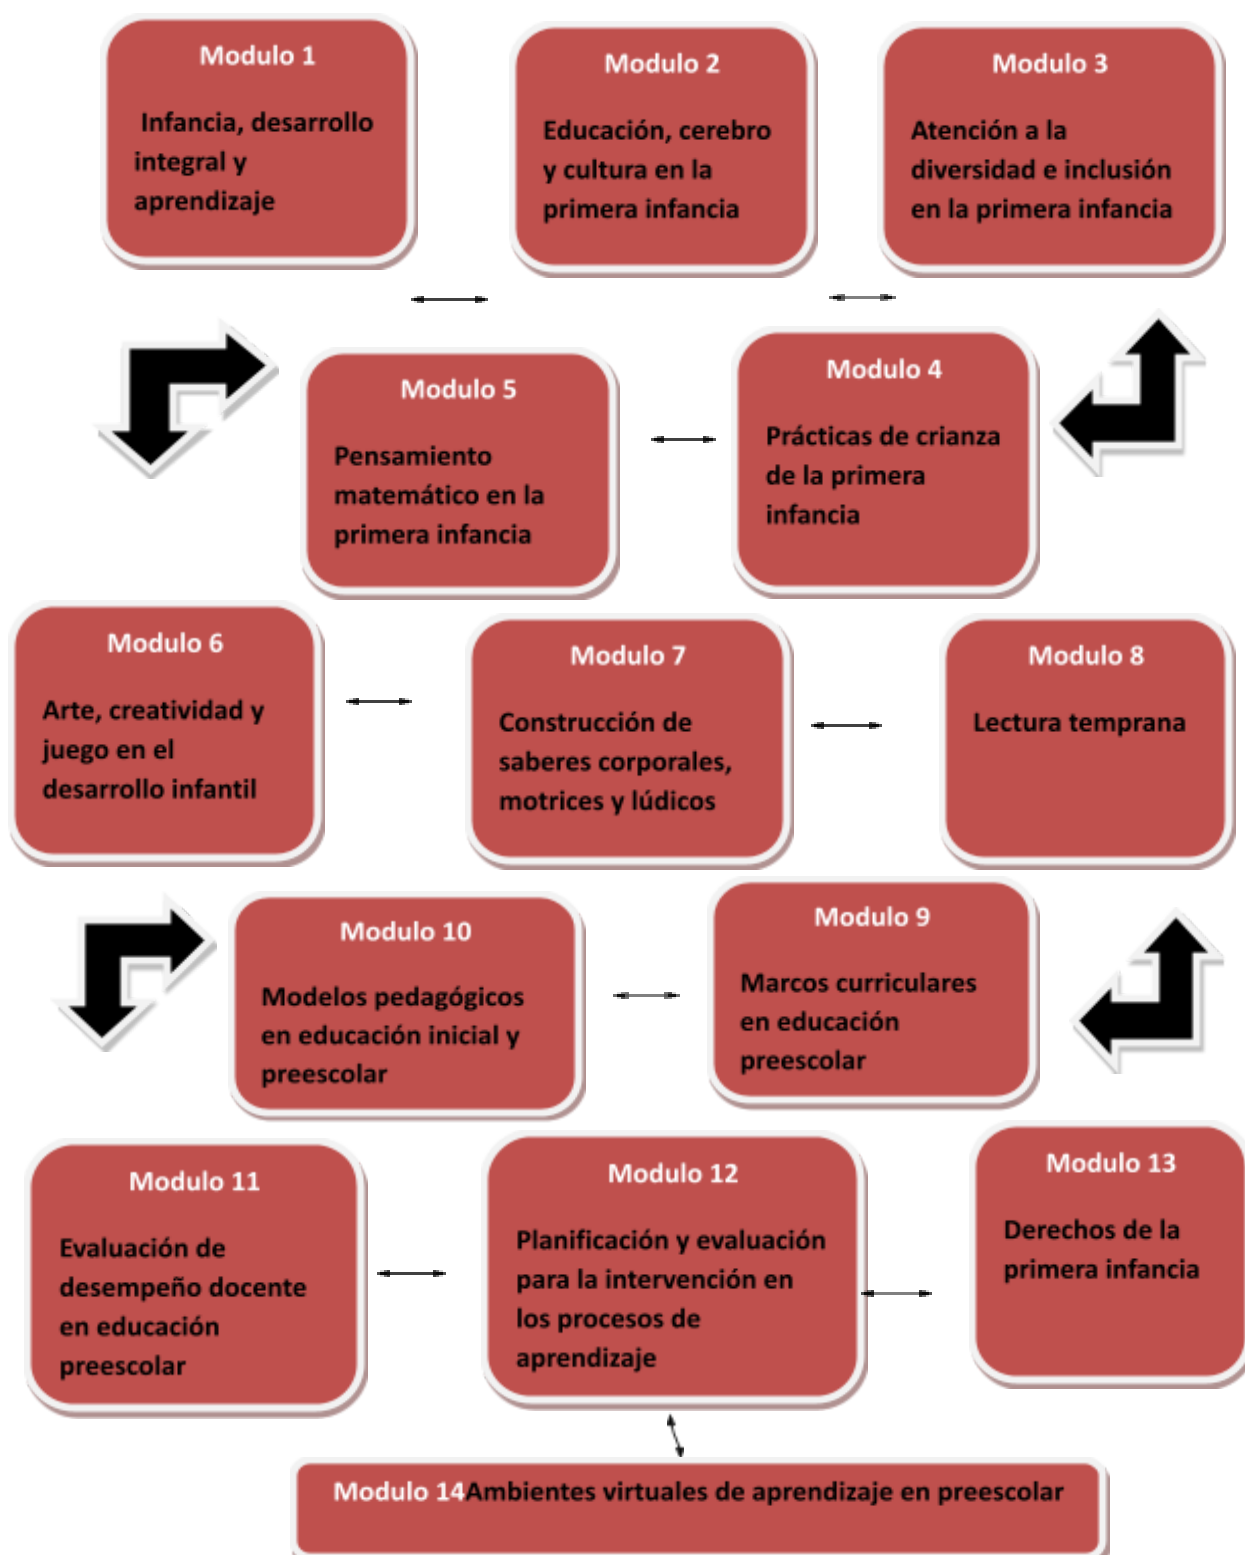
Modulo 1

Infancia, desarrollo integral y aprendizaje

Modulo 2

Educación, cerebro y cultura en la primera infancia

Modulo 3

Atención a la diversidad e inclusión en la primera infancia

Modulo 5

Pensamiento matemático en la primera infancia

Modulo 4

Prácticas de crianza de la primera infancia

Modulo 6

Arte, creatividad y juego en el desarrollo infantil

Modulo 7

Construcción de saberes corporales, motrices y lúdicos

Modulo 8

Lectura temprana

Modulo 10

Modelos pedagógicos en educación inicial y preescolar

Modulo 9

Marcos curriculares en educación preescolar

Modulo 11

Evaluación de desempeño docente en educación preescolar

Modulo 12

Planificación y evaluación para la intervención en los procesos de aprendizaje

Modulo 13

Derechos de la primera infancia

Modulo 14Ambientes virtuales de aprendizaje en preescolar